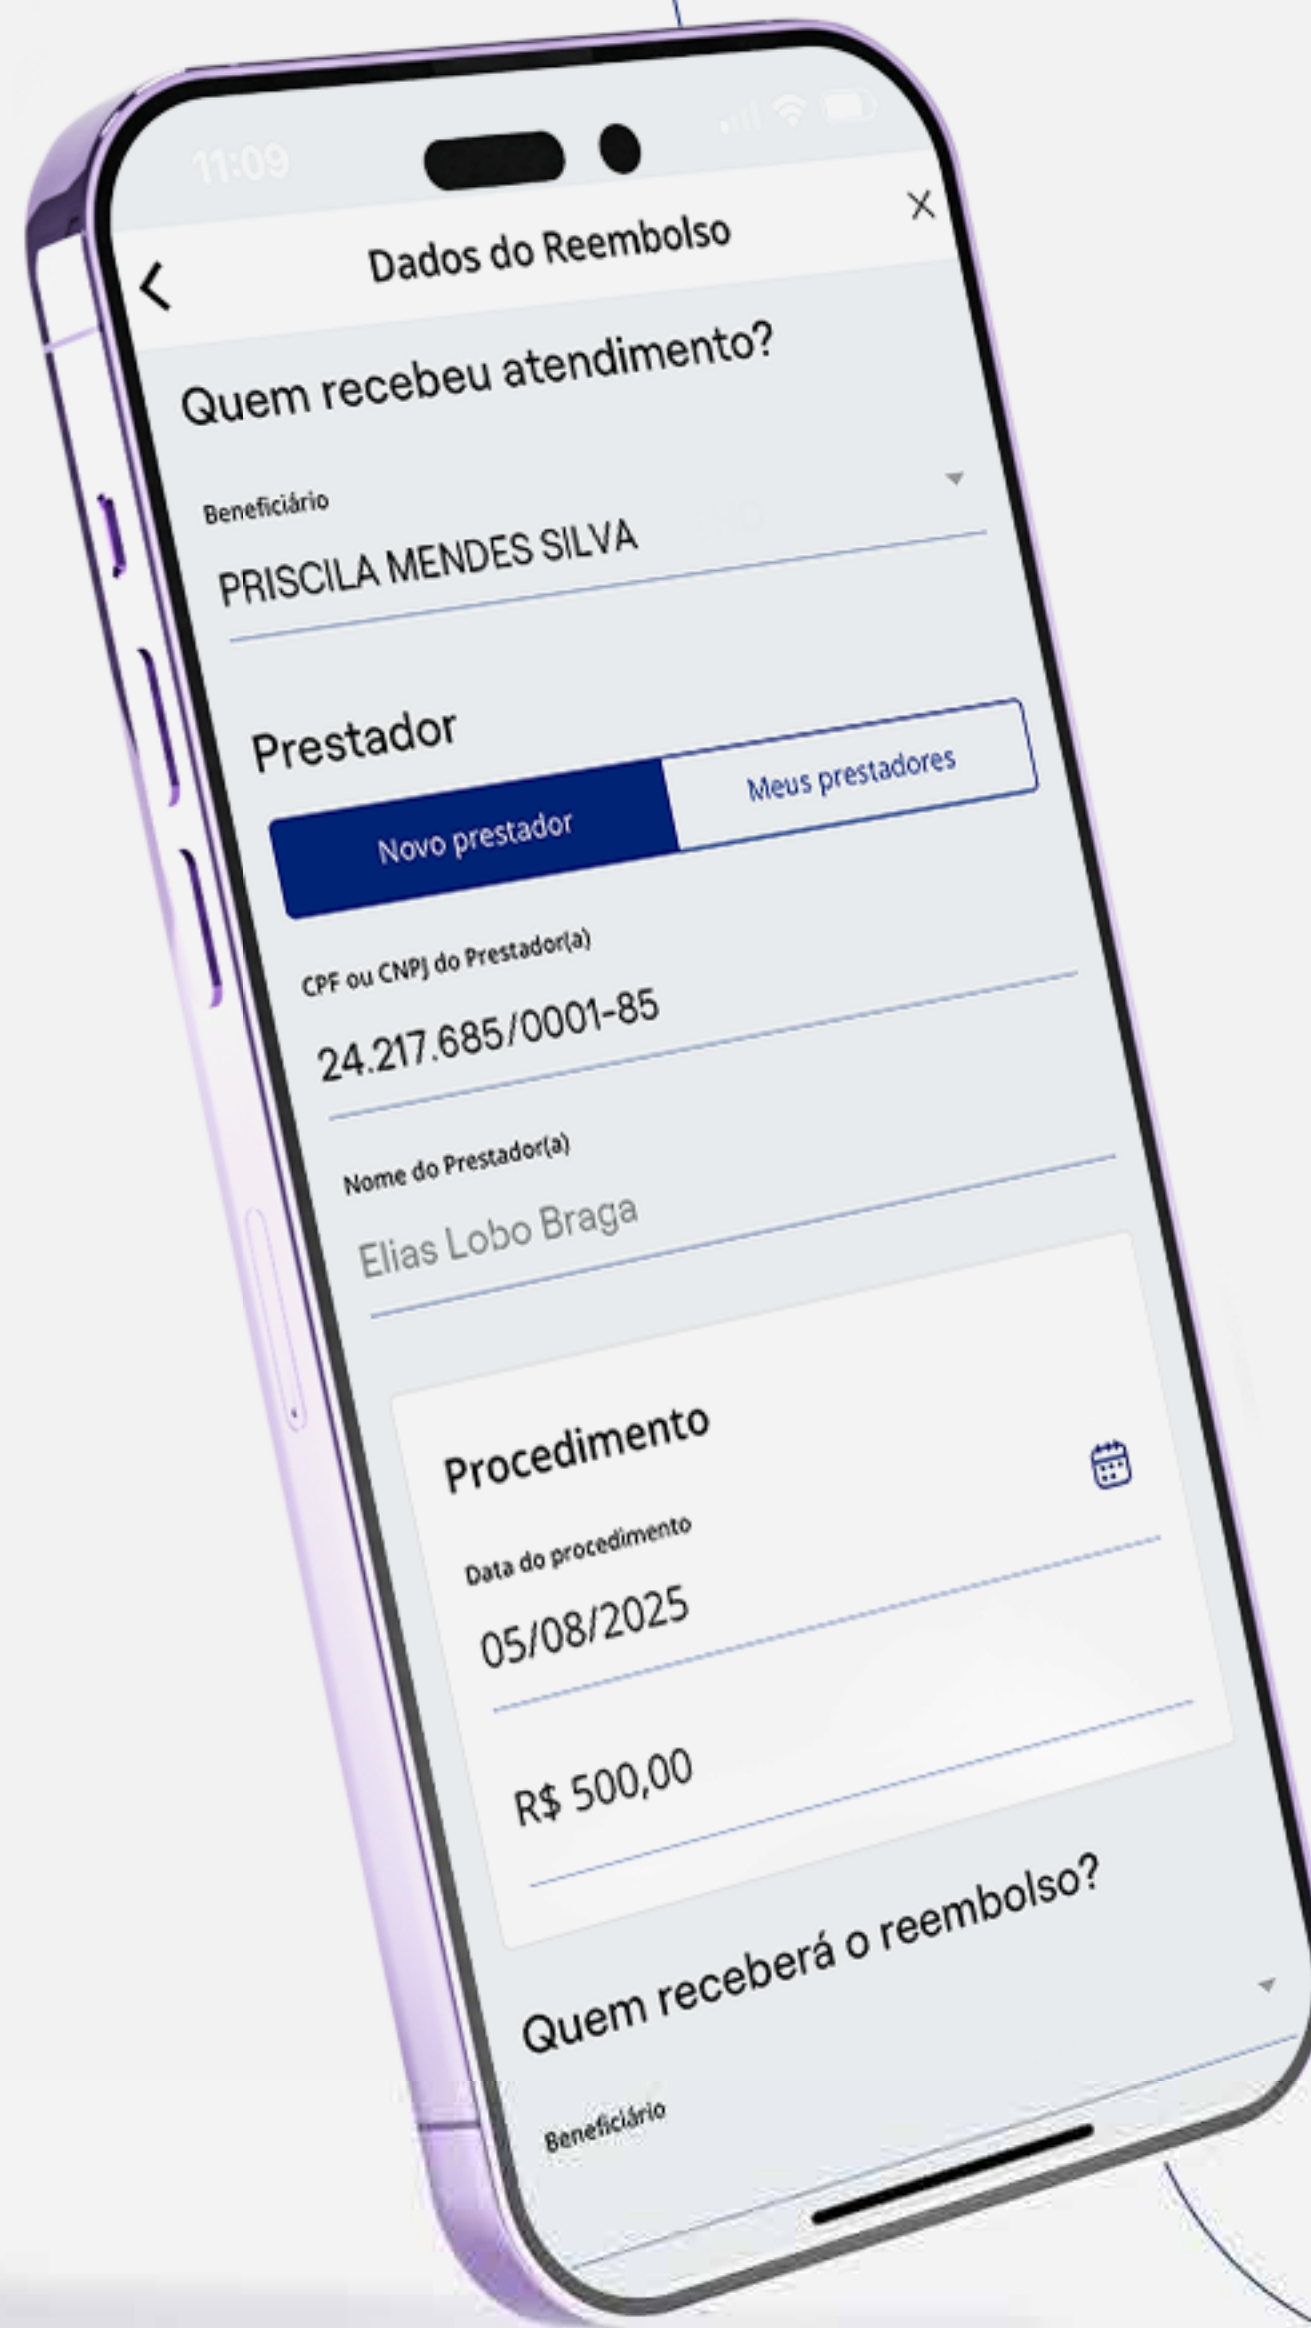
11:09

Dados do Reembolso

Quem recebeu atendimento?

Beneficiário
PRISCILA MENDES SILVA

Prestador

Novo prestador
Meus prestadores

CPF ou CNPJ do Prestador(a)
24.217.685/0001-85

Nome do Prestador(a)
Elias Lobo Braga

Procedimento

Data do procedimento
05/08/2025

R$ 500,00

Quem receberá o reembolso?

Beneficiário